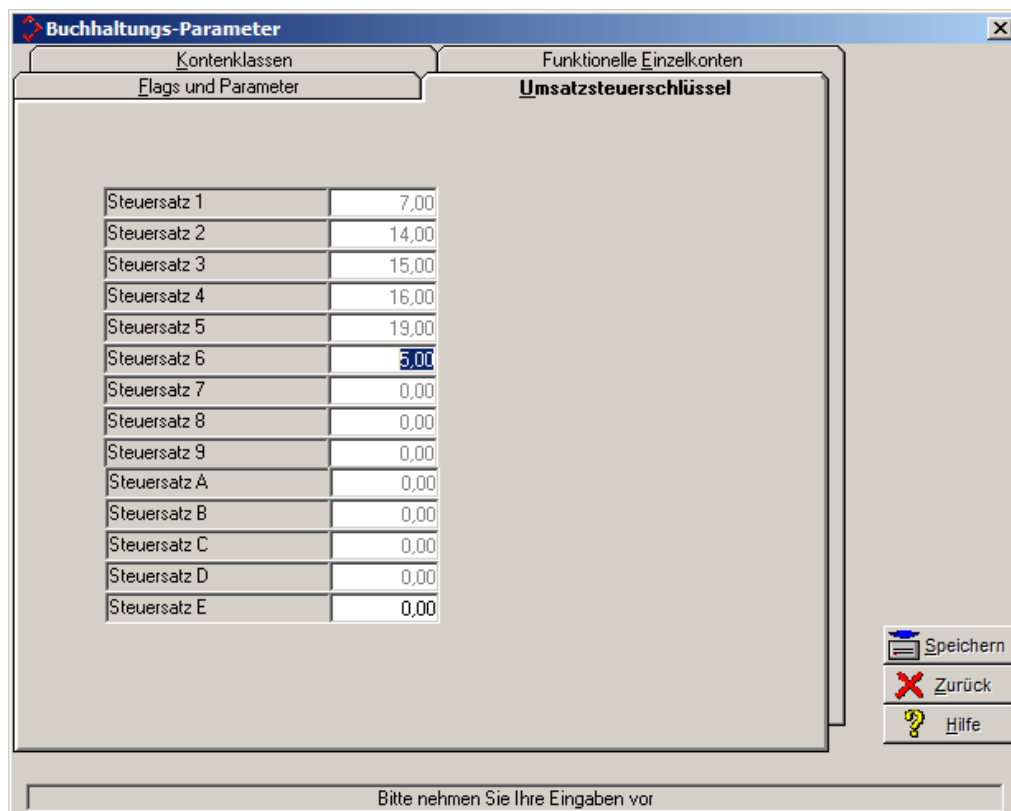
Buchhaltungs-Parameter

Kontenklassen
Funktionelle Einzelkonten
Flags und Parameter
Umsatzsteuerschlüssel

| Steuersatz 1 | 7,00 |
|---|---|
| Steuersatz 2 | 14,00 |
| Steuersatz 3 | 15,00 |
| Steuersatz 4 | 16,00 |
| Steuersatz 5 | 19,00 |
| Steuersatz 6 | 5,00 |
| Steuersatz 7 | 0,00 |
| Steuersatz 8 | 0,00 |
| Steuersatz 9 | 0,00 |
| Steuersatz A | 0,00 |
| Steuersatz B | 0,00 |
| Steuersatz C | 0,00 |
| Steuersatz D | 0,00 |
| Steuersatz E | 0,00 |

Speichern
Zurück
Hilfe

Bitte nehmen Sie Ihre Eingaben vor